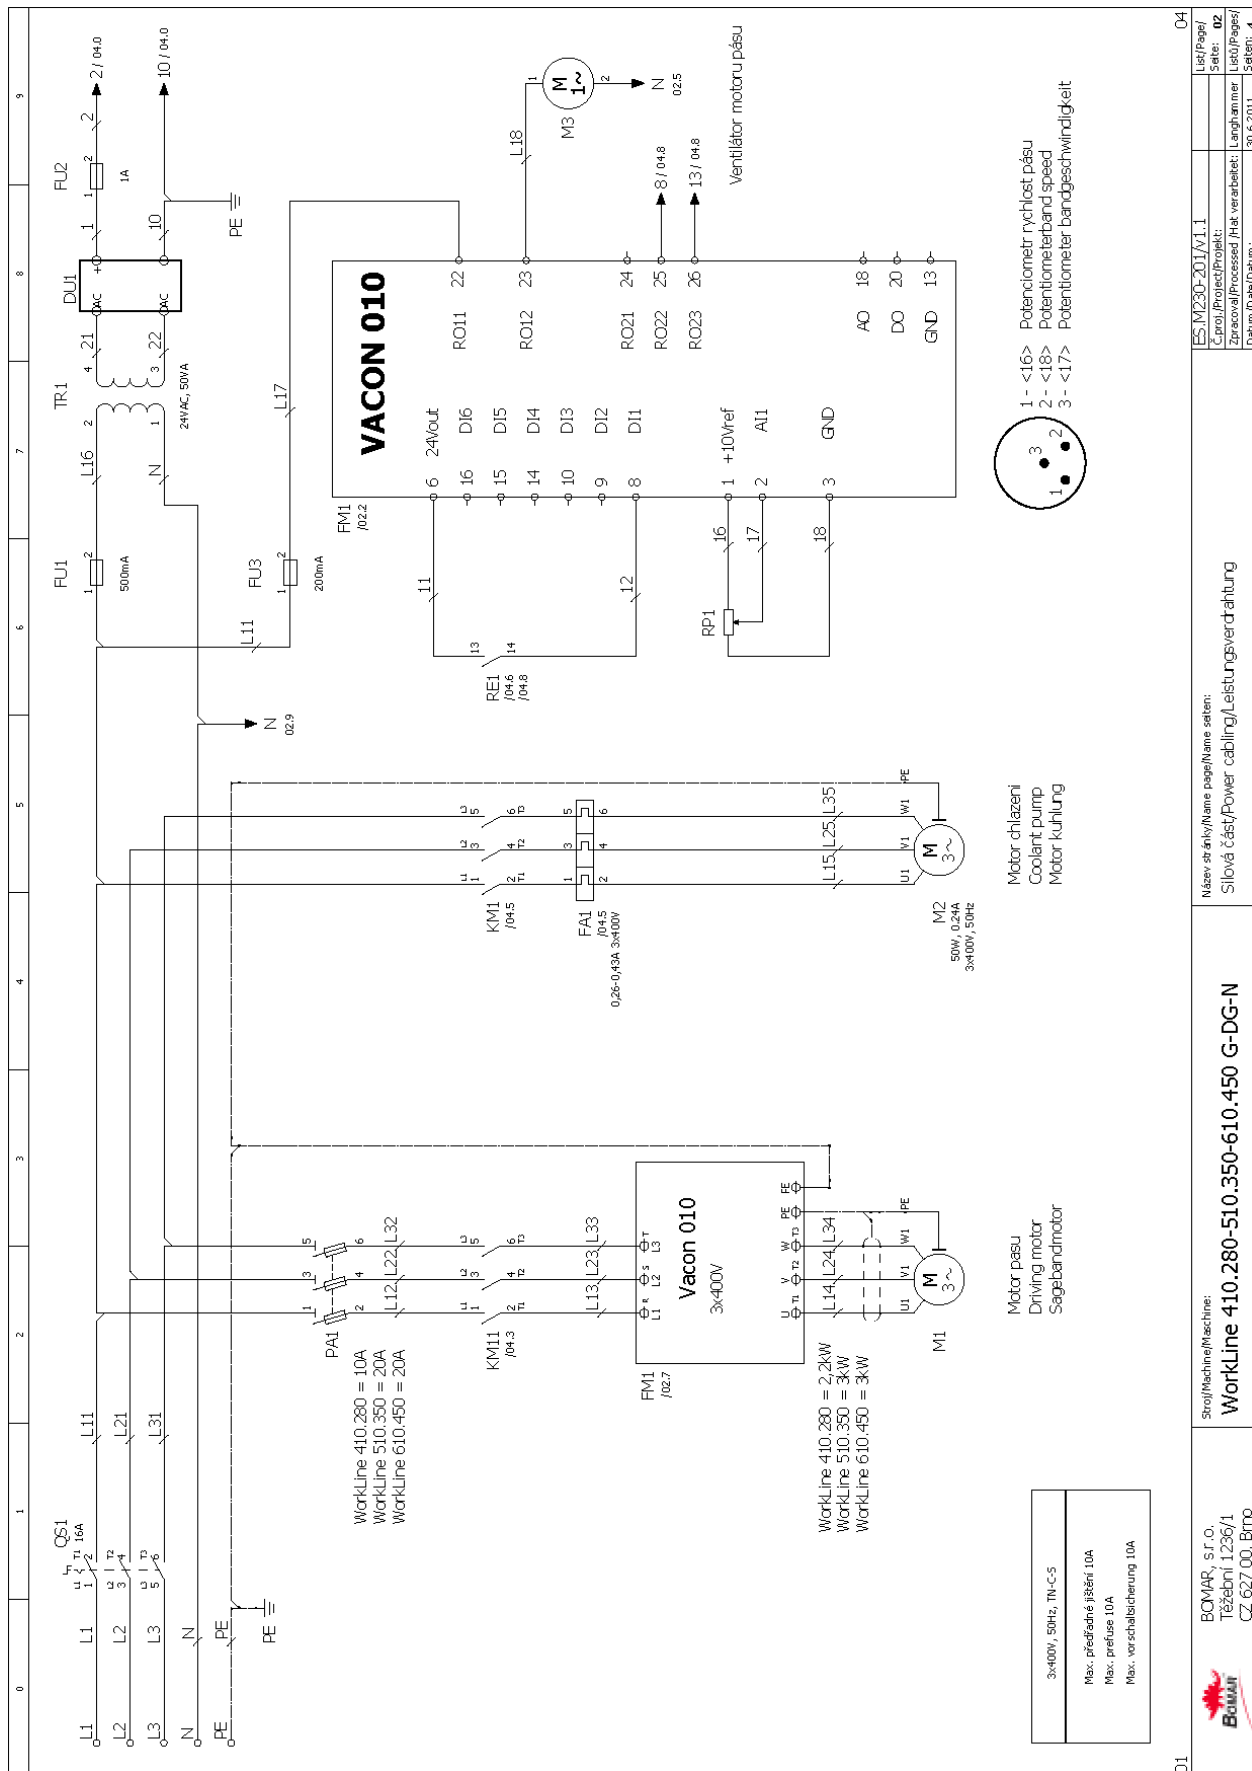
VACON 010

24Vout DI6 DI5 DI4 DI3 DI2 DI1 +10Vref AI1 GND

RO11 RO12 RO21 RO22 RO23 AO DO GND

6 16 15 14 10 9 8 1 2 3

22 23 24 25 26 18 20 13

FM1 /02.2

Ventilátor motoru pásu

M3 M 1~

N 02.5

8 / 04.8
13 / 04.8

2 / 04.0
10 / 04.0

FU2 1A

DU1 AC AC + -

TR1 24VAC, 50VA

FU1 500mA

FU3 200mA

L16 L17 L18 L11

PE

N 02.9

RE1 /04.6 /04.8

RP1

1 - <16> Potenciometr rychlost pásu
2 - <18> Potentiometer band speed
3 - <17> Potentiometer bandgeschwindigkeit

11 12 13 14 16 17 18

KM1 /04.5

FA1 /04.5 0,26-0,43A 3x400V

M2 50W, 0.24A 3x400V, 50Hz

Motor chlazeni
Coolant pump
Motor kühlung

L15 L25 L35

QS1 16A

L1 L2 L3 N PE

L11 L21 L31

PA1

WorkLine 410.280 = 10A
WorkLine 510.350 = 20A
WorkLine 610.450 = 20A

L12 L22 L32

KM11 /04.3

L13 L23 L33

FM1 /02.7

Vacon 010
3x400V

L14 L24 L34

WorkLine 410.280 = 2,2kW
WorkLine 510.350 = 3kW
WorkLine 610.450 = 3kW

M1 M 3~

Motor pasu
Driving motor
Sägebandmotor

3x400V, 50Hz, TN-C-S

Max. předřadné jištění 10A
Max. prefuse 10A
Max. vorschaltsicherung 10A

BOMAR, s.r.o.
Těžební 1236/1
CZ 627 00, Brno

Stroj/Machine/Maschine:
WorkLine 410.280-510.350-610.450 G-DG-N

Název stránky/Name page/Name seiten:
Silová část/Power cabling/Leistungsverdrahtung

ES.M230-201/v1.1
Č.proj./Project/Projekt:
Zpracoval/Processed /Hat verarbeitet: Langhammer
Datum/Date/Datum: 30.6.2011

List/Page/Seite: 02
Listů/Pages/Seiten: 4

01 04